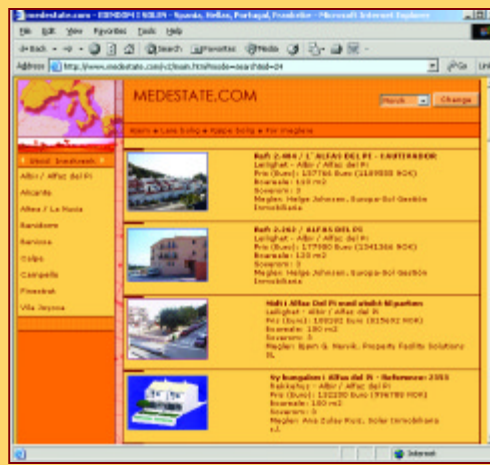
medestate.com - EIENDOM I SOLEN - Spania, Hellas, Portugal, Frankrike - Microsoft Internet Explorer

File Edit View Favorites Tools Help

Back Search Favorites Media

Address http://www.medestate.com/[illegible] Go

MEDESTATE.COM

Norsk Change

Hjem ◆ Leie bolig ◆ Kjøpe bolig ◆ For meglere

Velg boområde

Albir / Alfaz del Pi

Alicante

Altea / La Nucia

Benidorm

Benissa

Calpe

Campello

Finestrat

Villa Joyosa

Ref: 2.484 / L' ALFAS DEL PI - CAUTIVADOR
Leilighet - Albir / Alfaz del Pi
Pris (Euro): 137766 Euro (1189000 NOK)
Boareale: 160 m2
Soverom: 3
Megler: Helge Johnsen, Europa-Bol Gestión Inmobiliaria

Ref: 2.262 / ALFAS DEL PI
Leilighet - Albir / Alfaz del Pi
Pris (Euro): 177000 Euro (1341366 NOK)
Boareale: 120 m2
Soverom: 3
Megler: Helge Johnsen, Europa-Bol Gestión Inmobiliaria

Nidlt Alfaz Del Pi med stubb blipartem
Leilighet - Albir / Alfaz del Pi
Pris (Euro): 189000 Euro (815692 NOK)
Boareale: 180 m2
Soverom: 3
Megler: Bjørn G. Mørvik, Property Facility Solutions SL

Ny bungalow i Alfaz del Pi - Reference: 2355
Rekkehus - Albir / Alfaz del Pi
Pris (Euro): 132250 Euro (996780 NOK)
Boareale: 180 m2
Soverom: 3
Megler: Ana Zuloo Ruiz, Solar Inmobiliaria s.l.

Internet